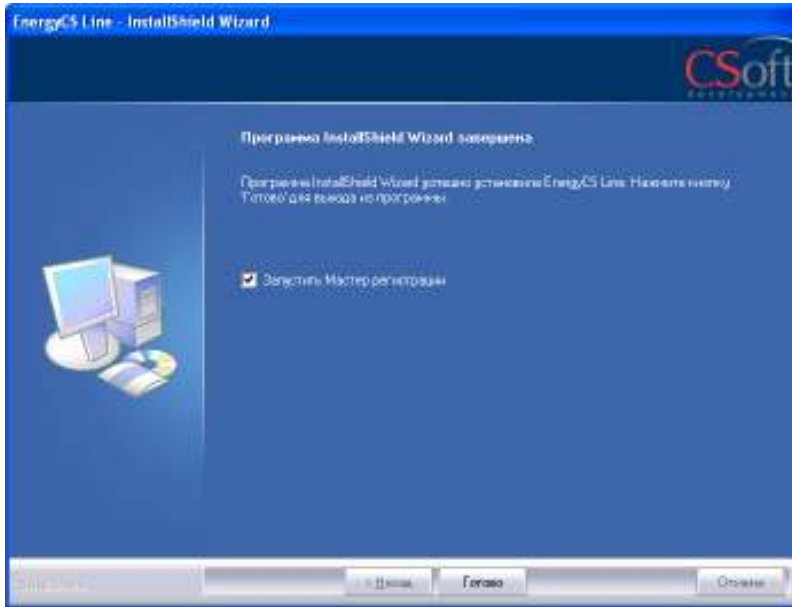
EnergyCS Line - InstallShield Wizard

CSoft

Программа InstallShield Wizard завершена

Программа InstallShield Wizard успешно установила EnergyCS Line. Нажмите кнопку 'Готово' для выхода из программы.

Запустить Мастер регистрации

InstallShield

< Назад

Готово

Отмена